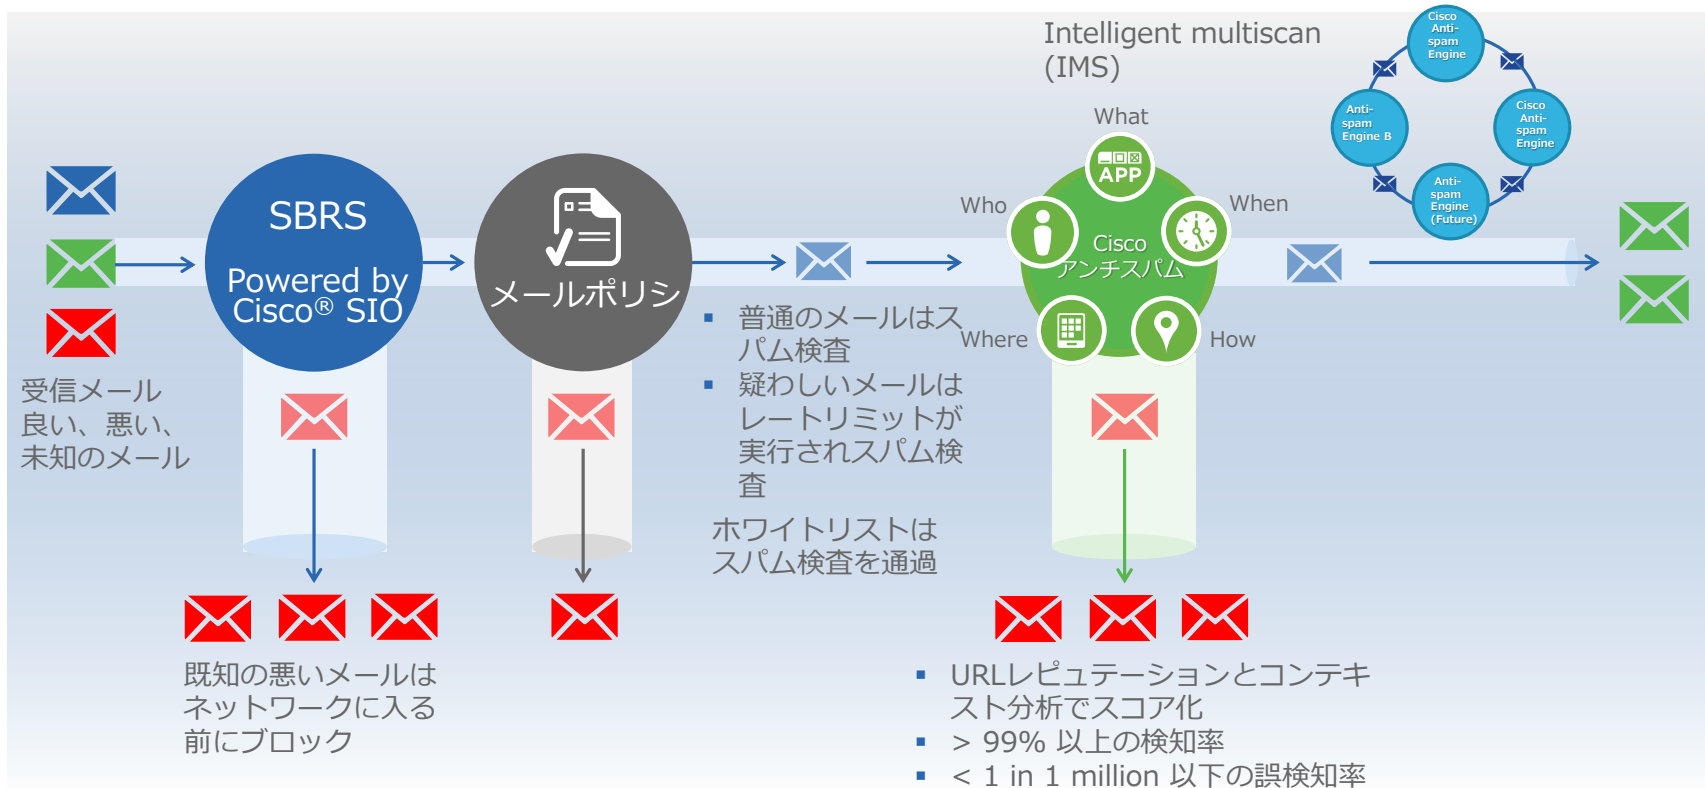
Intelligent multiscan (IMS)

Cisco Anti-spam Engine

Anti-spam Engine B

Cisco Anti-spam Engine

Anti-spam Engine (Future)

受信メール
良い、悪い、
未知のメール

SBRS

Powered by Cisco® SIO

メールポリシ

What

APP

Who

When

Cisco
アンチスパム

Where

How

▪ 普通のメールはスパム検査
▪ 疑わしいメールはレートリミットが実行されスパム検査

ホワイトリストはスパム検査を通過

既知の悪いメールは
ネットワークに入る
前にブロック

▪ URLレピュテーションとコンテキスト分析でスコア化
▪ > 99% 以上の検知率
▪ < 1 in 1 million 以下の誤検知率